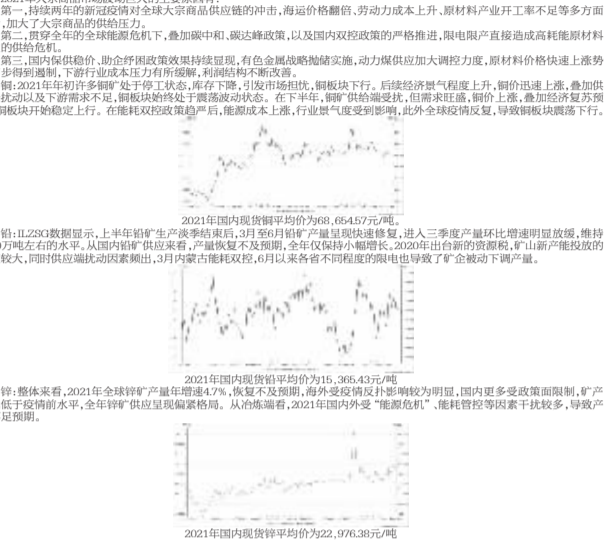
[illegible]
第一，持续两年的新冠疫情对全球大宗商品供应链的冲击，海运价格翻倍、劳动力成本上升、原材料产业开工率不足等多方面，加大了大宗商品的供给压力。
第二，贯穿全年的全球能源危机下，叠加碳中和、碳达峰政策，以及国内双控政策的严格推进，限电限产直接造成高耗能原材料的供给危机。
第三，国内保供稳价、助企纾困政策效果持续显现，有色金属战略抛储实施，动力煤供应加大调控力度，原材料价格快速上涨势头得到遏制，下游行业成本压力有所缓解，利润结构不断改善。
铜：2021年年初许多铜矿处于停工状态，库存下降，引发市场担忧，铜板块上行。后续经济景气程度上升，铜价迅速上涨，叠加供扰动以及下游需求不足，铜板块始终处于震荡波动状态。在下半年，铜矿供给端受扰，但需求旺盛，铜价上涨，叠加经济复苏预期板块开始稳定上行。在能耗双控政策趋严后，能源成本上涨，行业景气度受到影响，此外全球疫情反复，导致铜板块震荡下行。
2021年国内现货铜平均价为68，654.57元/吨。
铅：ILZSG数据显示，上半年铅矿生产淡季结束后，3月至6月铅矿产量呈现快速修复，进入三季度产量环比增速明显放缓，维持万吨左右的水平。从国内铅矿供应来看，产量恢复不及预期，全年仅保持小幅增长。2020年出台新的资源税，矿山新产能投放的较大，同时供应端扰动因素频出，3月内蒙古能耗双控，6月以来各省不同程度的限电也导致了矿企被动下调产量。
2021年国内现货铅平均价为15，365.43元/吨
锌：整体来看，2021年全球锌矿产量年增速4.7%，恢复不及预期，海外受疫情反扑影响较为明显，国内更多受政策面限制，矿产低于疫情前水平，全年锌矿供应呈现偏紧格局。从冶炼端看，2021年国内外受"能源危机"、能耗管控等因素干扰较多，导致产足预期。
2021年国内现货锌平均价为22，976.38元/吨